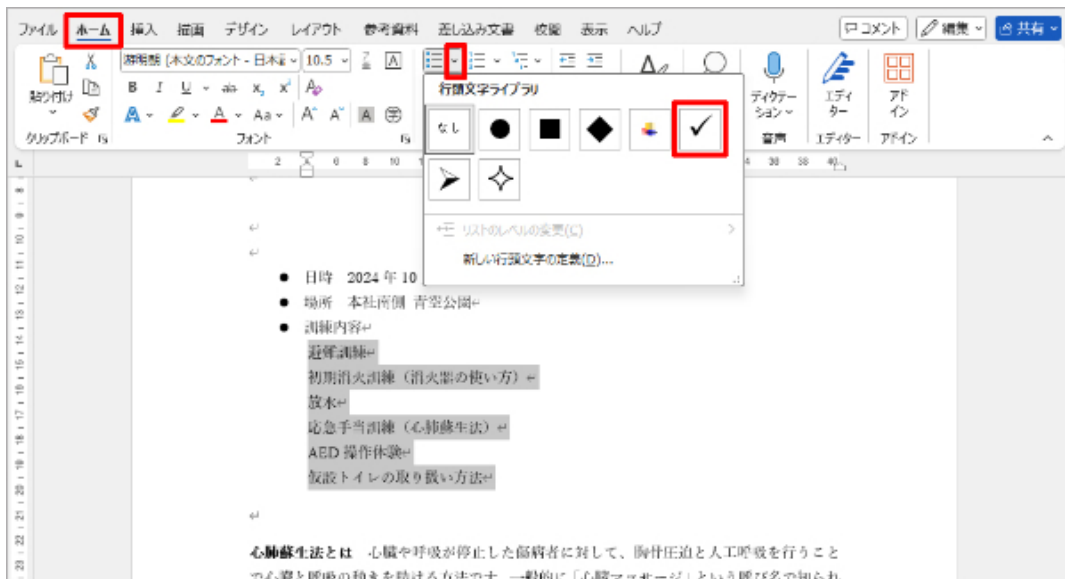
ファイル ホーム 挿入 描画 デザイン レイアウト 参考資料 差し込み文書 校閲 表示 ヘルプ

コメント 編集 共有

貼り付け

クリップボード

游明朝 (本文のフォント - 日本語) 10.5

B I U ab $x_2$ $x^2$

A Aa A A

フォント

行頭文字ライブラリ

なし

リストのレベルの変更(C)

新しい行頭文字の定義(D)...

ディクテーション

音声

エディター

エディター

アドイン

アドイン

● 日時 2024 年 10
● 場所 本社前側 青空公園↵
● 訓練内容↵
避難訓練↵
初期消火訓練（消火器の使い方）↵
放水↵
応急手当訓練（心肺蘇生法）↵
AED 操作体験↵
仮設トイレの取り扱い方法↵

↵

心肺蘇生法とは 心臓や呼吸が停止した傷病者に対して、胸骨圧迫と人工呼吸を行うことで心臓と呼吸の動きを助ける方法です。一般的に「心臓マッサージ」という呼び名で知られ